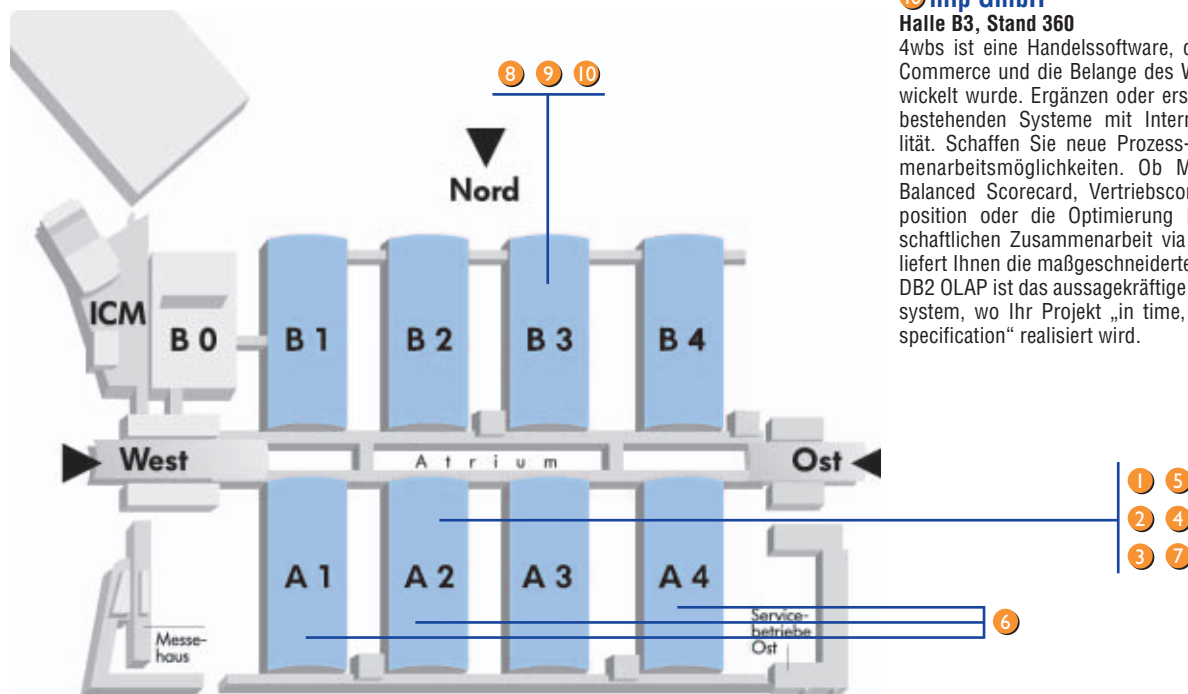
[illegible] mp GmbH
Halle B3, Stand 360
4wbs ist eine Handelssoftware, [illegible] Commerce und die Belange des V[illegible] wickelt wurde. Ergänzen oder ers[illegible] bestehenden Systeme mit Intern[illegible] lität. Schaffen Sie neue Prozess- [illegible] menarbeitsmöglichkeiten. Ob M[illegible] Balanced Scorecard, Vertriebscon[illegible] position oder die Optimierung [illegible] schaftlichen Zusammenarbeit via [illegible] liefert Ihnen die maßgeschneiderte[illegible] DB2 OLAP ist das aussagekräftige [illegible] system, wo Ihr Projekt „in time, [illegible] specification“ realisiert wird.

8 9 10

Nord

ICM
B 0
B 1
B 2
B 3
B 4

West
A t r i u m
Ost

1 5
2 4
3 7

A 1
A 2
A 3
A 4

Messehaus
Servicebetriebe Ost

6